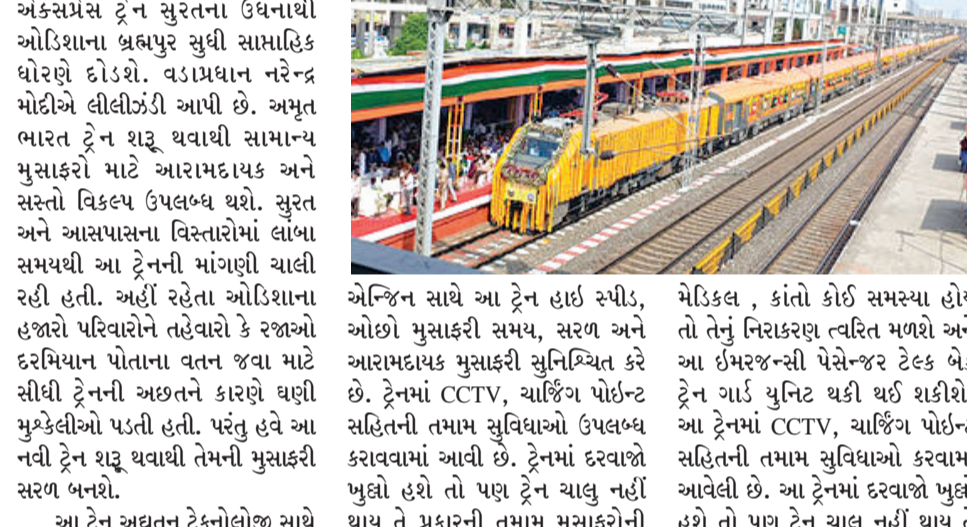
એક્સપ્રેસ ટ્રેન સુરતના ઉધનાથી ઓડિશાના બ્રહ્મપુર સુધી સાપ્તાહિક ધોરણે દોડશે. વડાપ્રધાન નરેન્દ્ર મોદીએ લીલીઝંડી આપી છે. અમૃત ભારત ટ્રેન શરૂ થવાથી સામાન્ય મુસાફરો માટે આરામદાયક અને સસ્તો વિકલ્પ ઉપલબ્ધ થશે. સુરત અને આસપાસના વિસ્તારોમાં લાંબા સમયથી આ ટ્રેનની માંગણી ચાલી રહી હતી. અહીં રહેતા ઓડિશાના હજારો પરિવારોને તહેવારો કે રજાઓ દરમિયાન પોતાના વતન જવા માટે સીધી ટ્રેનની અછતને કારણે ઘણી મુશ્કેલીઓ પડતી હતી. પરંતુ હવે આ નવી ટ્રેન શરૂ થવાથી તેમની મુસાફરી સરળ બનશે.

આ ટ્રેન અદ્યતન ટેક્નોલોજી સાથે

એન્જિન સાથે આ ટ્રેન હાઇ સ્પીડ, ઓછો મુસાફરી સમય, સરળ અને આરામદાયક મુસાફરી સુનિશ્ચિત કરે છે. ટ્રેનમાં CCTV, ચાર્જિંગ પોઇન્ટ સહિતની તમામ સુવિધાઓ ઉપલબ્ધ કરાવવામાં આવી છે. ટ્રેનમાં દરવાજો ખુલ્લો હશે તો પણ ટ્રેન ચાલુ નહીં થાય તે પ્રકારની તમામ મુસાફરોની

મેડિકલ , કાંતો કોઈ સમસ્યા હો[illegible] તો તેનું નિરાકરણ ત્વરિત મળશે અ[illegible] આ ઇમરજન્સી પેસેન્જર ટેલ્ક બે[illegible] ટ્રેન ગાર્ડ યુનિટ થકી થઈ શકીશે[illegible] આ ટ્રેનમાં CCTV, ચાર્જિંગ પોઇન્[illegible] સહિતની તમામ સુવિધાઓ કરવામ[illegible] આવેલી છે. આ ટ્રેનમાં દરવાજો ખુલ્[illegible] હશે તો પણ ટ્રેન ચાલુ નહીં થાય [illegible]